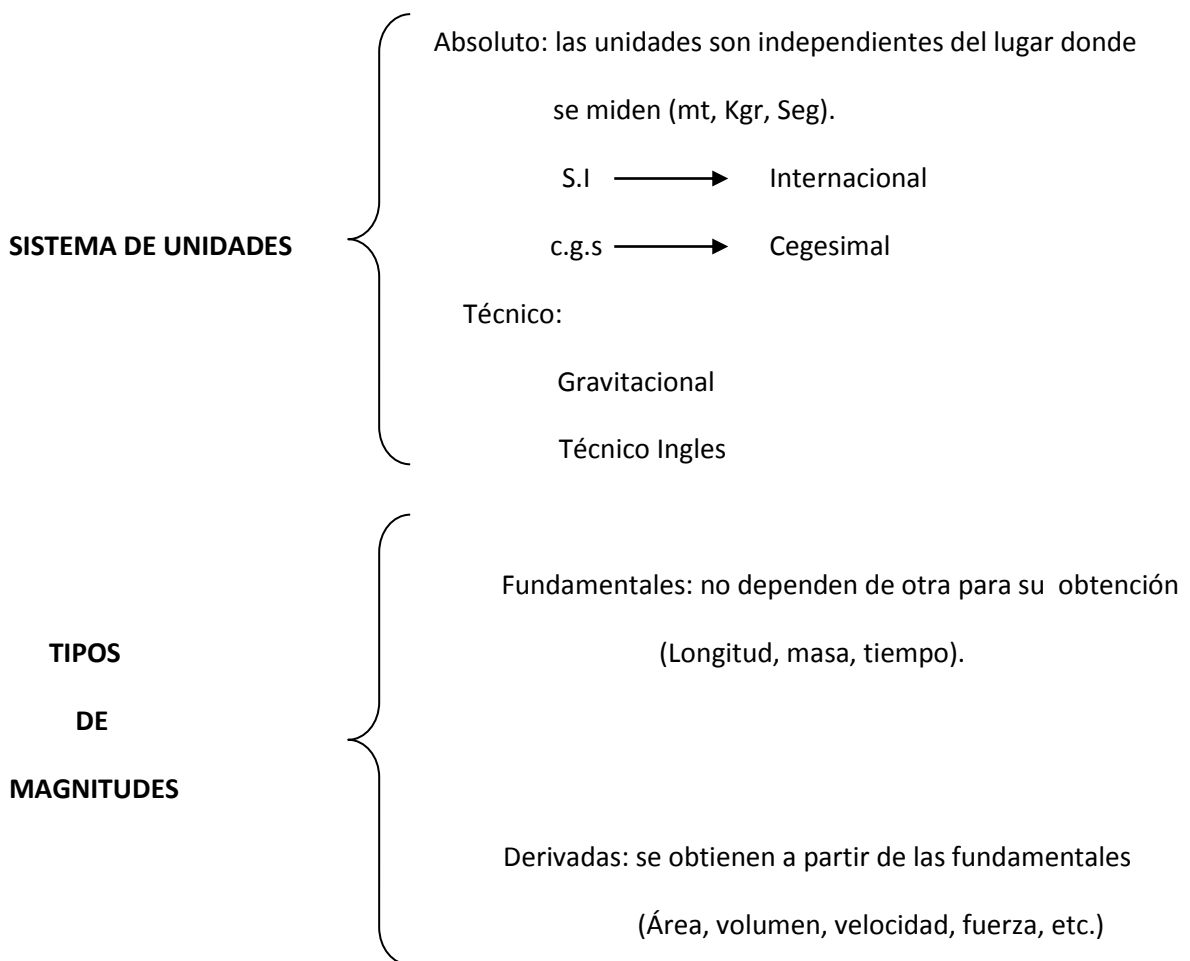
SISTEMA DE UNIDADES

Absoluto: las unidades son independientes del lugar donde se miden (mt, Kgr, Seg).

S.I $\longrightarrow$ Internacional

c.g.s $\longrightarrow$ Cegesimal

Técnico:

Gravitacional

Técnico Ingles

TIPOS DE MAGNITUDES

Fundamentales: no dependen de otra para su obtención (Longitud, masa, tiempo).

Derivadas: se obtienen a partir de las fundamentales (Área, volumen, velocidad, fuerza, etc.)